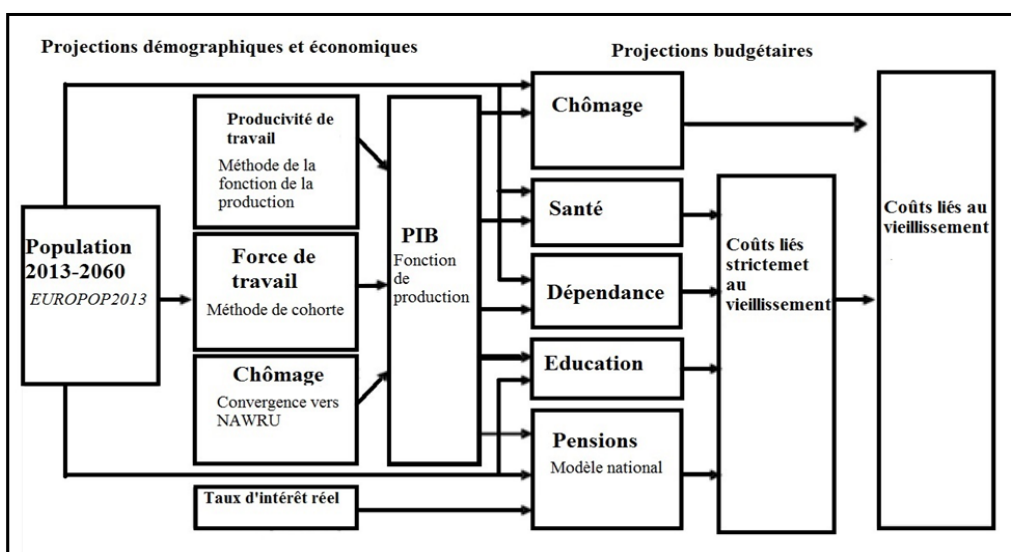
Projections démographiques et économiques

Projections budgétaires

Population 2013-2060
EUROPOP2013

Producivité de travail
Méthode de la fonction de la production

Force de travail
Méthode de cohorte

Chômage
Convergence vers NAWRU

Taux d'intérêt réel

PIB
Fonction de production

Chômage

Santé

Dépendance

Education

Pensions
Modèle national

Coûts liés strictemet au vieillissement

Coûts liés au vieillissement